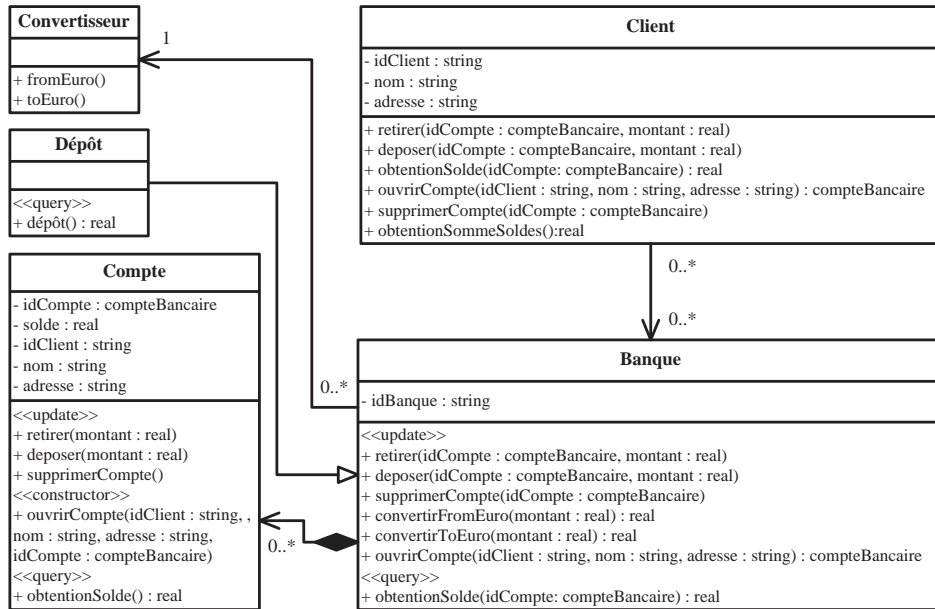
Convertisseur

+ fromEuro()
+ toEuro()

1

Dépôt

<<query>>
+ dépôt() : real

Compte

- idCompte : compteBancaire
- solde : real
- idClient : string
- nom : string
- adresse : string

<<update>>
+ retirer(montant : real)
+ deposer(montant : real)
+ supprimerCompte()
<<constructor>>
+ ouvrirCompte(idClient : string, , nom : string, adresse : string, idCompte : compteBancaire)
<<query>>
+ obtentionSolde() : real

Client

- idClient : string
- nom : string
- adresse : string

+ retirer(idCompte : compteBancaire, montant : real)
+ deposer(idCompte : compteBancaire, montant : real)
+ obtentionSolde(idCompte: compteBancaire) : real
+ ouvrirCompte(idClient : string, nom : string, adresse : string) : compteBancaire
+ supprimerCompte(idCompte : compteBancaire)
+ obtentionSommeSoldes():real

0..*

0..*

0..*

0..*

Banque

- idBanque : string

<<update>>
+ retirer(idCompte : compteBancaire, montant : real)
+ deposer(idCompte : compteBancaire, montant : real)
+ supprimerCompte(idCompte : compteBancaire)
+ convertirFromEuro(montant : real) : real
+ convertirToEuro(montant : real) : real
+ ouvrirCompte(idClient : string, nom : string, adresse : string) : compteBancaire
<<query>>
+ obtentionSolde(idCompte: compteBancaire) : real